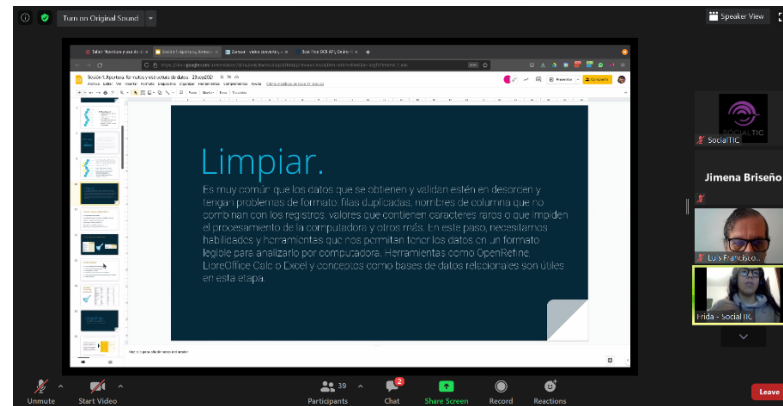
Turn on Original Sound

Speaker View

Sesión 5_Apertura, formatos y estándares de datos - 23sep2022

Limpiar.

Es muy común que los datos que se obtienen y validan estén en desorden y tengan problemas de formato: filas duplicadas, nombres de columna que no combinan con los registros, valores que contienen caracteres raros o que impiden el procesamiento de la computadora y otros más. En este paso, necesitamos habilidades y herramientas que nos permitan tener los datos en un formato legible para analizarlo por computadora. Herramientas como OpenRefine, LibreOffice Calc o Excel y conceptos como bases de datos relacionales son útiles en esta etapa.

SOCIALTIC

SocialTIC

Jimena Briseño

Luis Francisco...

Frida - Social TIC

Unmute

Start Video

39

Participants

2

Chat

Share Screen

Record

Reactions

Leave